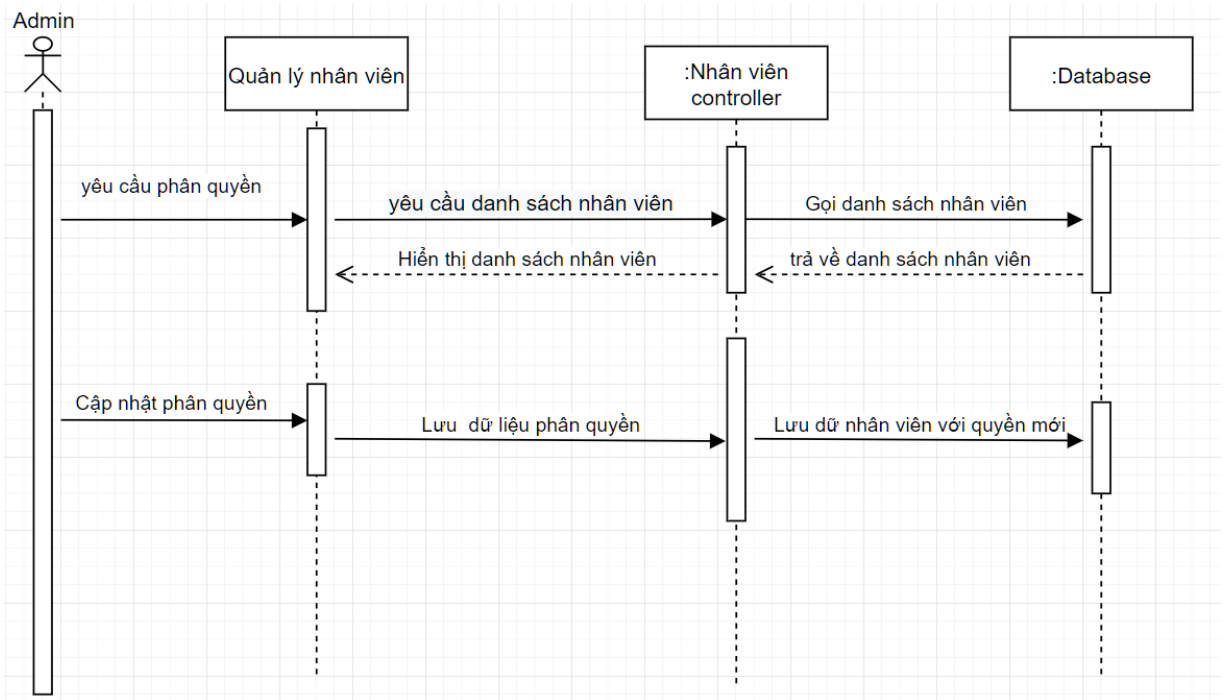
Admin

Quản lý nhân viên

:Nhân viên controller

:Database

yêu cầu phân quyền

yêu cầu danh sách nhân viên

Gọi danh sách nhân viên

Hiển thị danh sách nhân viên

trả về danh sách nhân viên

Cập nhật phân quyền

Lưu dữ liệu phân quyền

Lưu dữ nhân viên với quyền mới